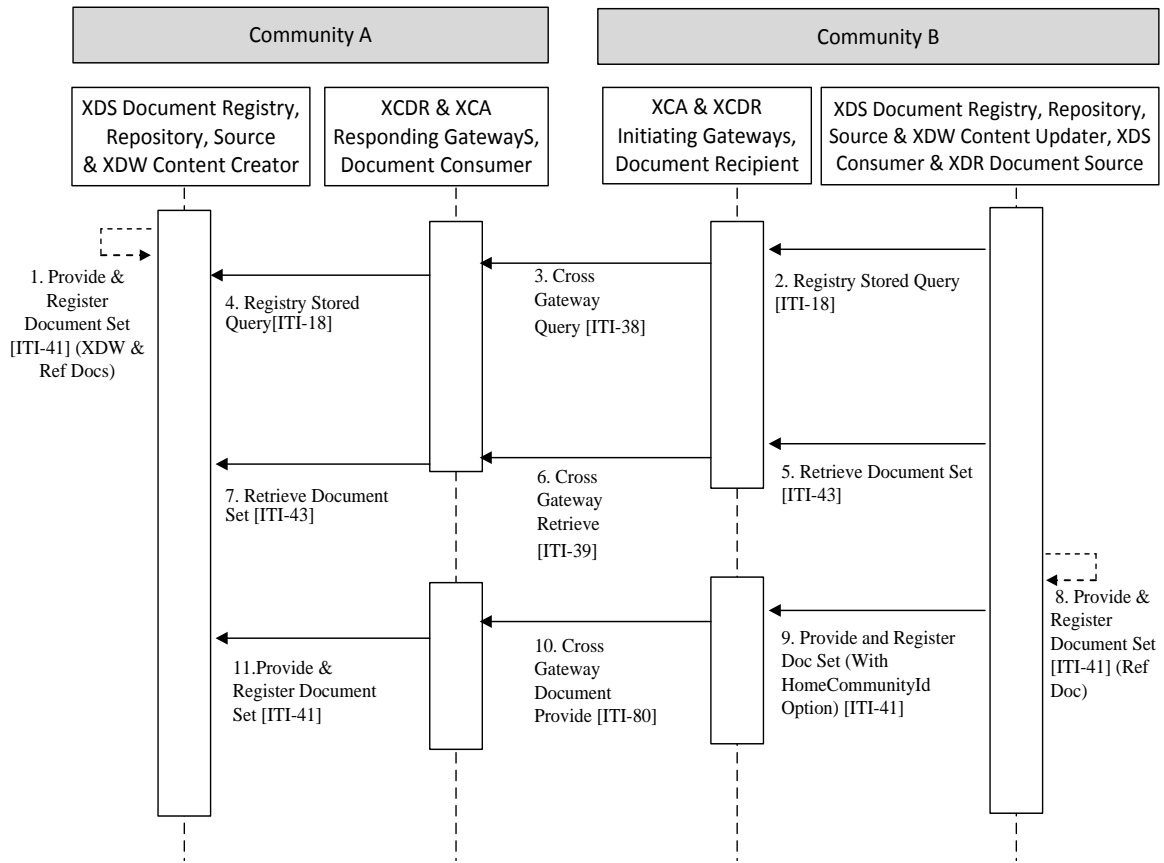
Community A

Community B

XDS Document Registry, Repository, Source & XDW Content Creator

XCDR & XCA Responding GatewayS, Document Consumer

XCA & XCDR Initiating Gateways, Document Recipient

XDS Document Registry, Repository, Source & XDW Content Updater, XDS Consumer & XDR Document Source

1. Provide & Register Document Set [ITI-41] (XDW & Ref Docs)

2. Registry Stored Query [ITI-18]

3. Cross Gateway Query [ITI-38]

4. Registry Stored Query[ITI-18]

5. Retrieve Document Set [ITI-43]

6. Cross Gateway Retrieve [ITI-39]

7. Retrieve Document Set [ITI-43]

8. Provide & Register Document Set [ITI-41] (Ref Doc)

9. Provide and Register Doc Set (With HomeCommunityId Option) [ITI-41]

10. Cross Gateway Document Provide [ITI-80]

11.Provide & Register Document Set [ITI-41]